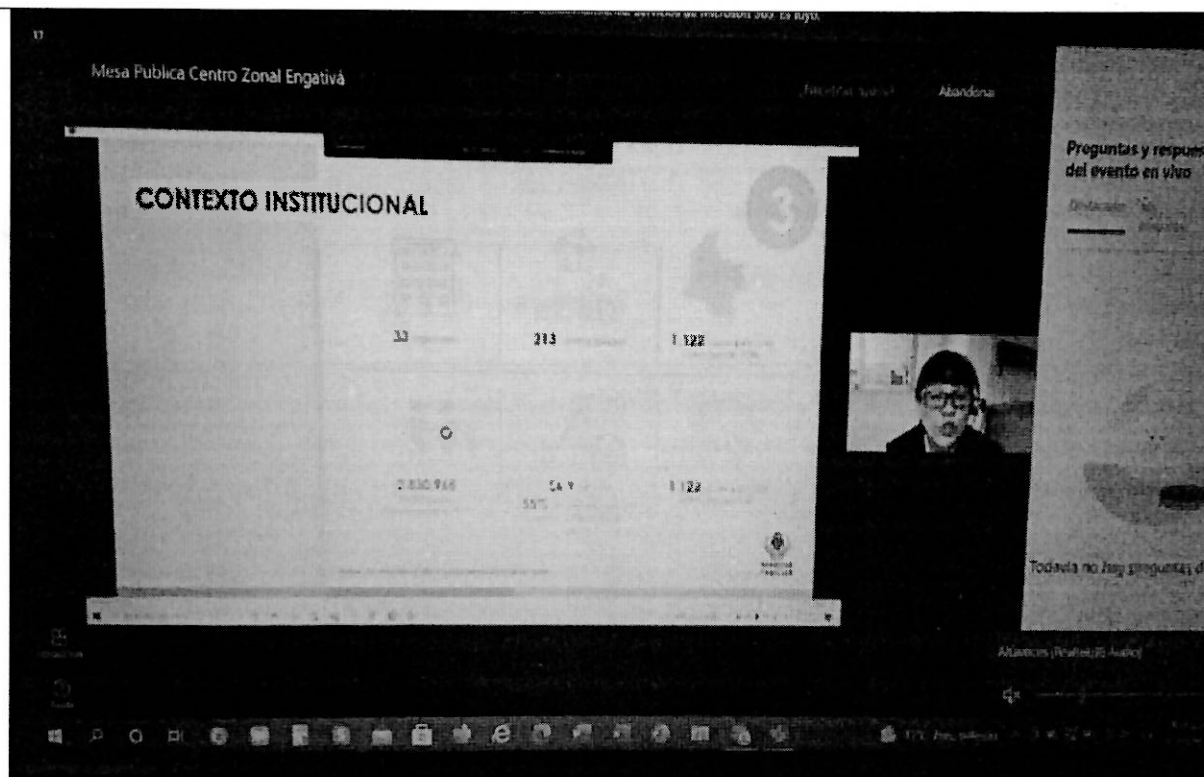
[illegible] servicios de Microsoft 365. Es tuyo.

Mesa Publica Centro Zonal Engativá

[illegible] Abandonar

CONTEXTO INSTITUCIONAL

3

33 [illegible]

213 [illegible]

1.122 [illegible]

2.830.916 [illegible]

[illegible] 55%

1.122 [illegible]

Preguntas y respues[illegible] del evento en vivo

Destacado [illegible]

Todavía no hay preguntas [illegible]

Altavoces (Realtek(R) Audio)